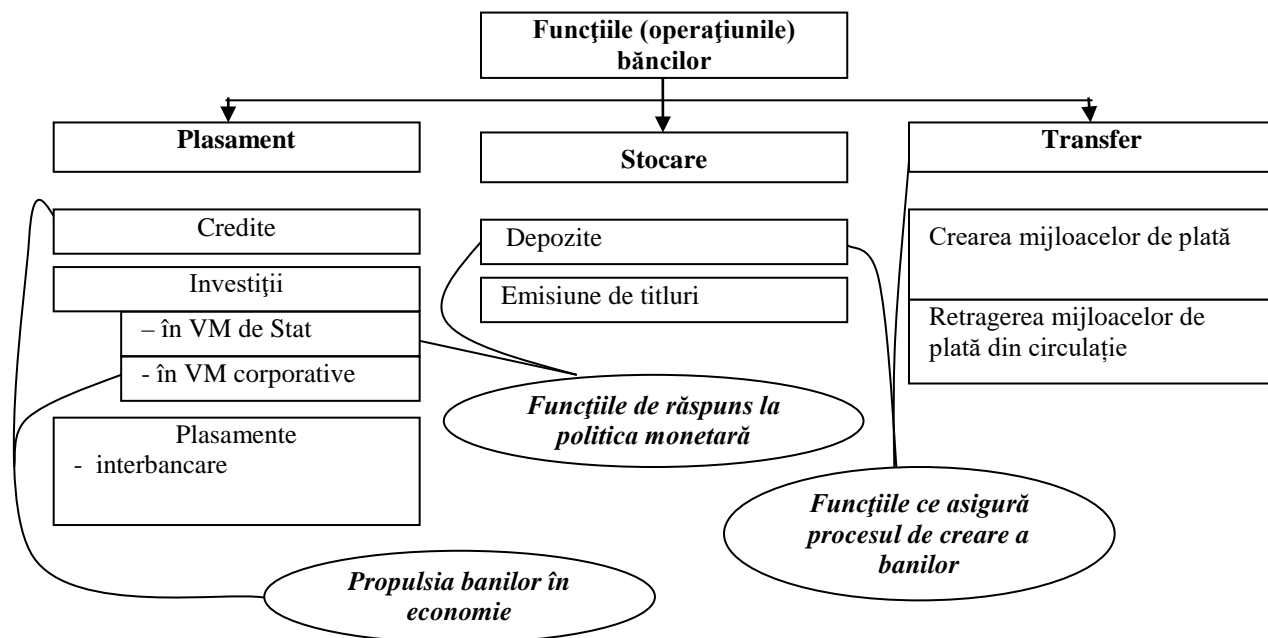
Funcţiile (operaţiunile) băncilor

Plasament

Stocare

Transfer

Credite

Investiţii

– în VM de Stat

- în VM corporative

Plasamente
- interbancare

Depozite

Emisiune de titluri

Crearea mijloacelor de plată

Retragerea mijloacelor de plată din circulație

Funcţiile de răspuns la politica monetară

Funcţiile ce asigură procesul de creare a banilor

Propulsia banilor în economie